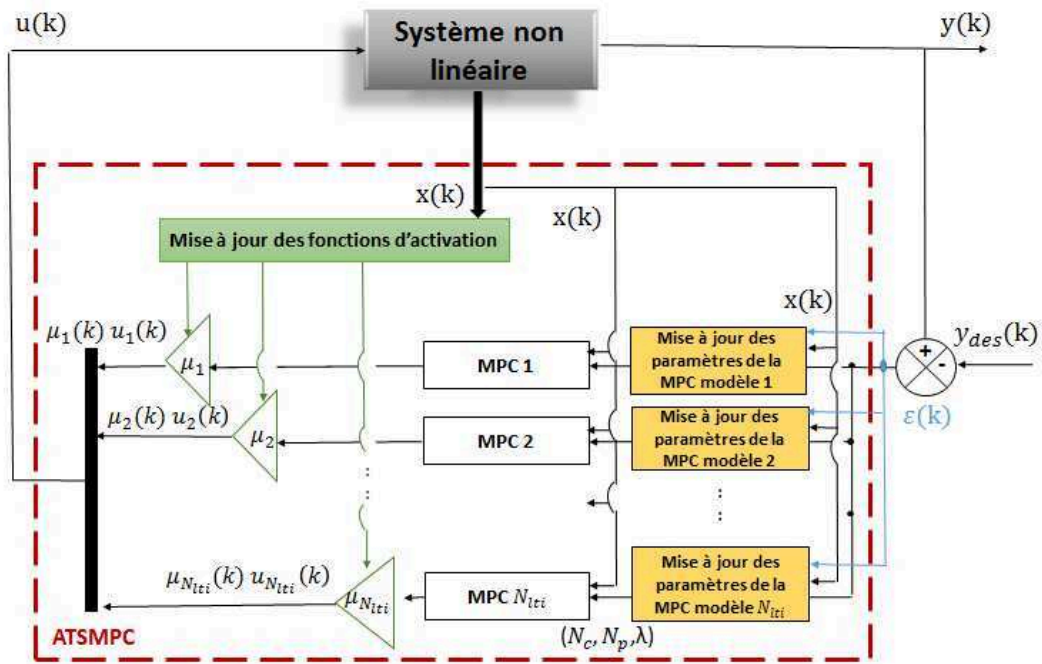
u(k)

Système non linéaire

y(k)

x(k)

x(k)

Mise à jour des fonctions d'activation

x(k)

$\mu_1(k)\ u_1(k)$

$\mu_1$

MPC 1

Mise à jour des paramètres de la MPC modèle 1

$y_{des}(k)$

+

-

$\mu_2(k)\ u_2(k)$

$\mu_2$

MPC 2

Mise à jour des paramètres de la MPC modèle 2

$\varepsilon(k)$

:

:

:

:

$\mu_{N_{lti}}(k)\ u_{N_{lti}}(k)$

$\mu_{N_{lti}}$

MPC $N_{lti}$

Mise à jour des paramètres de la MPC modèle $N_{lti}$

$(N_c, N_p, \lambda)$

ATSMPC